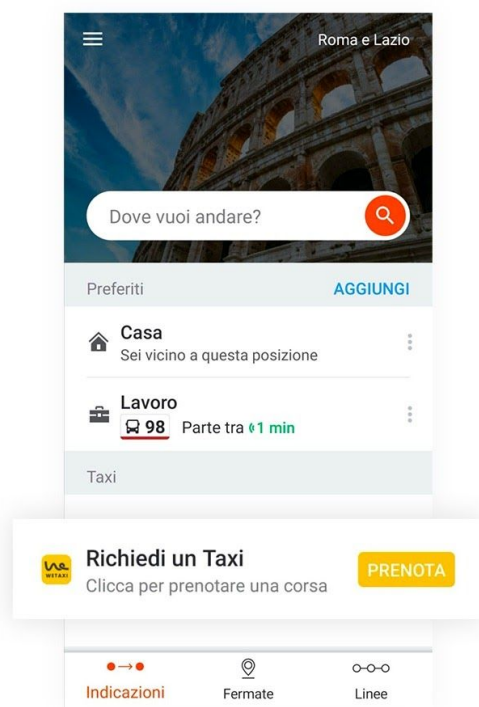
Roma e Lazio

Dove vuoi andare?

Preferiti
AGGIUNGI

Casa
Sei vicino a questa posizione

Lavoro
98 Parte tra 1 min

Taxi

WETAXI
Richiedi un Taxi
Clicca per prenotare una corsa
PRENOTA

Indicazioni
Fermate
Linee